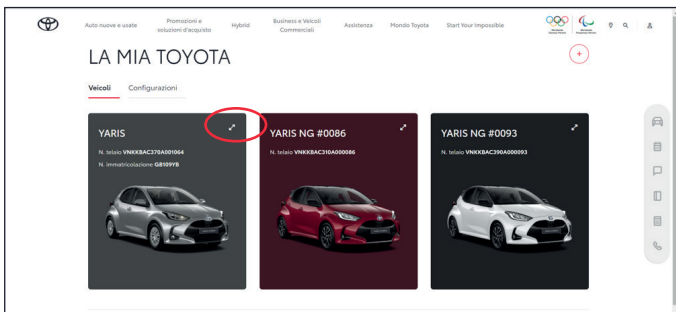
Auto nuove e usate
Promozioni e soluzioni d'acquisto
Hybrid
Business e Veicoli Commerciali
Assistenza
Mondo Toyota
Start Your Impossible

LA MIA TOYOTA

Veicoli
Configurazioni

YARIS
N. telaio VNKKBAC370A001064
N. Immatricolazione GB109YB

YARIS NG #0086
N. telaio VNKKBAC310A000086

YARIS NG #0093
N. telaio VNKKBAC390A000093